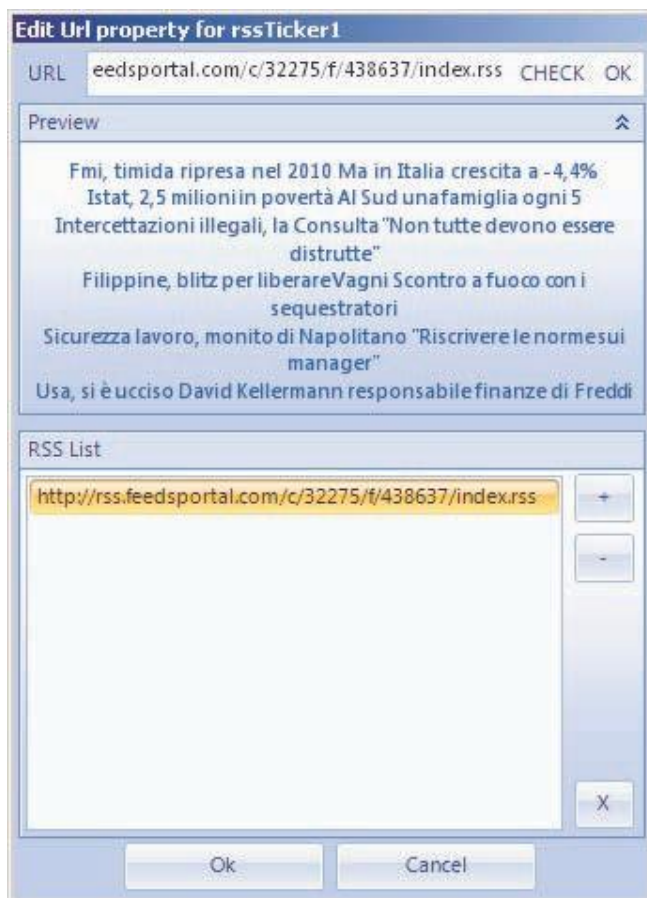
Edit Url property for rssTicker1

URL eedsportal.com/c/32275/f/438637/index.rss CHECK OK

Preview

Fmi, timida ripresa nel 2010 Ma in Italia crescita a -4,4%
Istat, 2,5 milioni in povertà Al Sud una famiglia ogni 5
Intercettazioni illegali, la Consulta "Non tutte devono essere distrutte"
Filippine, blitz per liberare Vagni Scontro a fuoco con i sequestratori
Sicurezza lavoro, monito di Napolitano "Riscrivere le norme sui manager"
Usa, si è ucciso David Kellermann responsabile finanze di Freddi

RSS List

http://rss.feedsportal.com/c/32275/f/438637/index.rss

+

-

X

Ok

Cancel